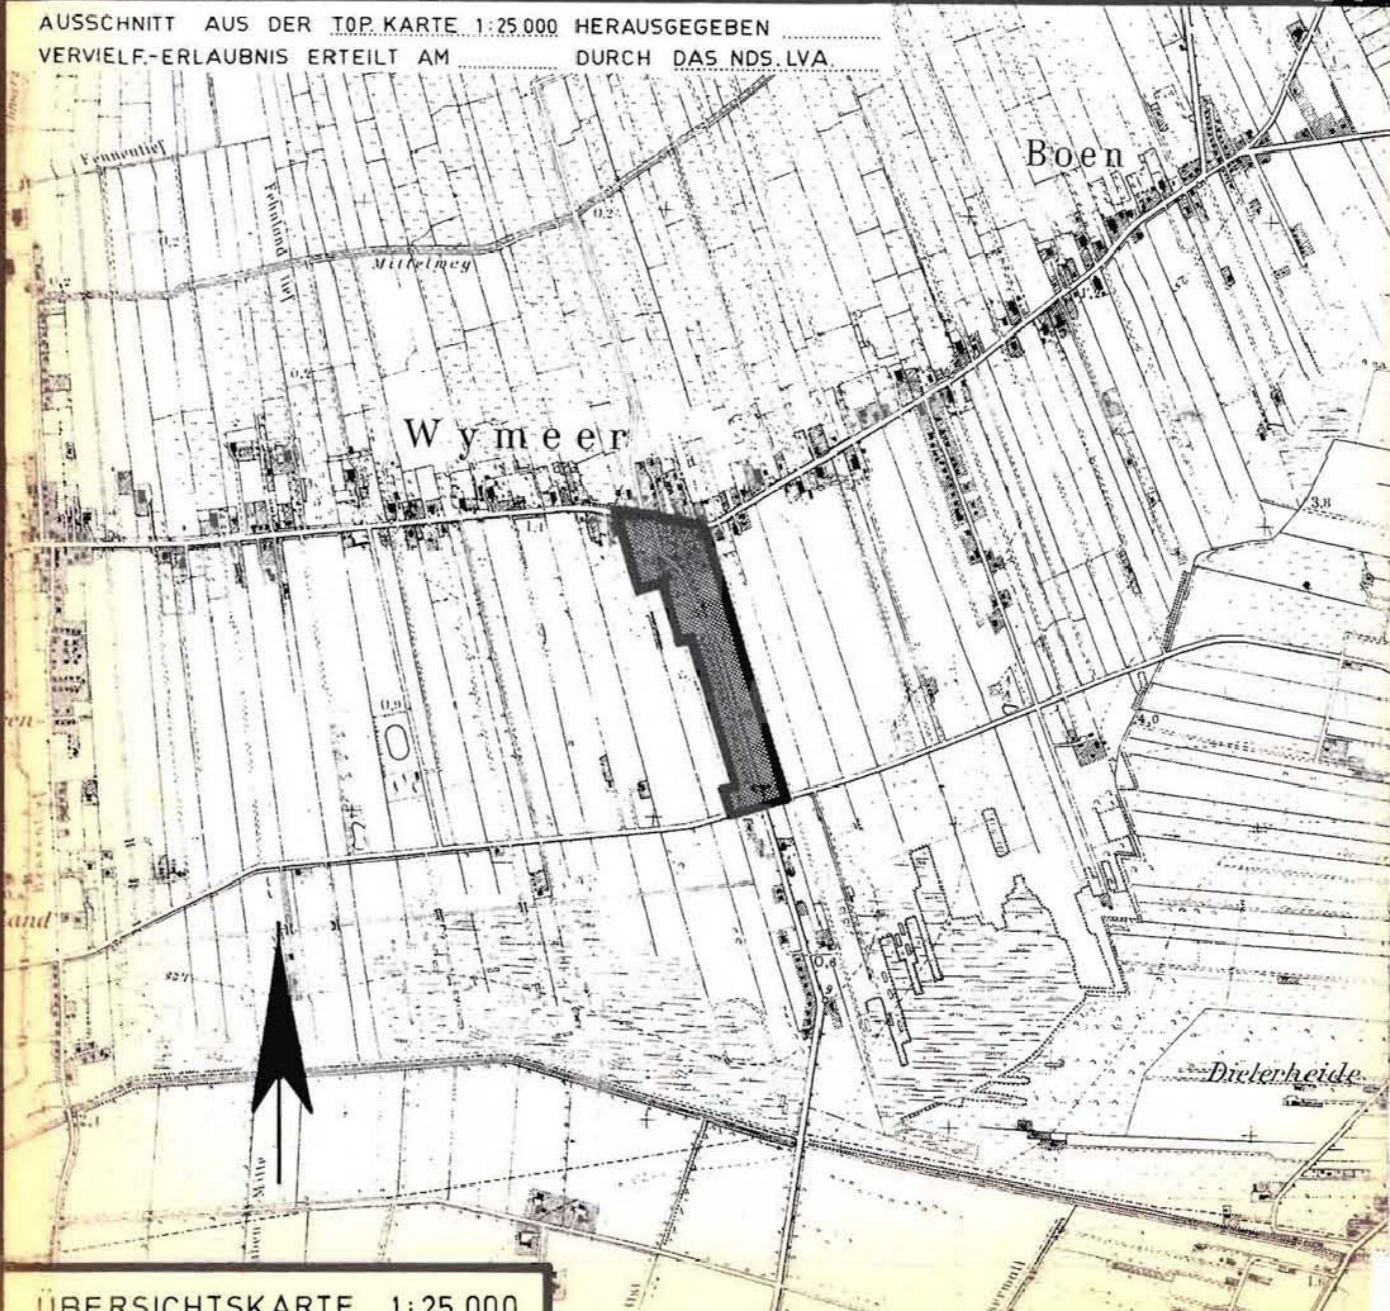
AUSSCHNITT AUS DER TOP. KARTE 1:25 000 HERAUSGEGEBEN ..............
VERVIELF.-ERLAUBNIS ERTEILT AM .............. DURCH DAS NDS. LVA.

Boen

Mittelweg

Wymeer

1,1

0,9

3,8

4,0

0,8

Dielerheide

UBERSICHTSKARTE 1:25 000